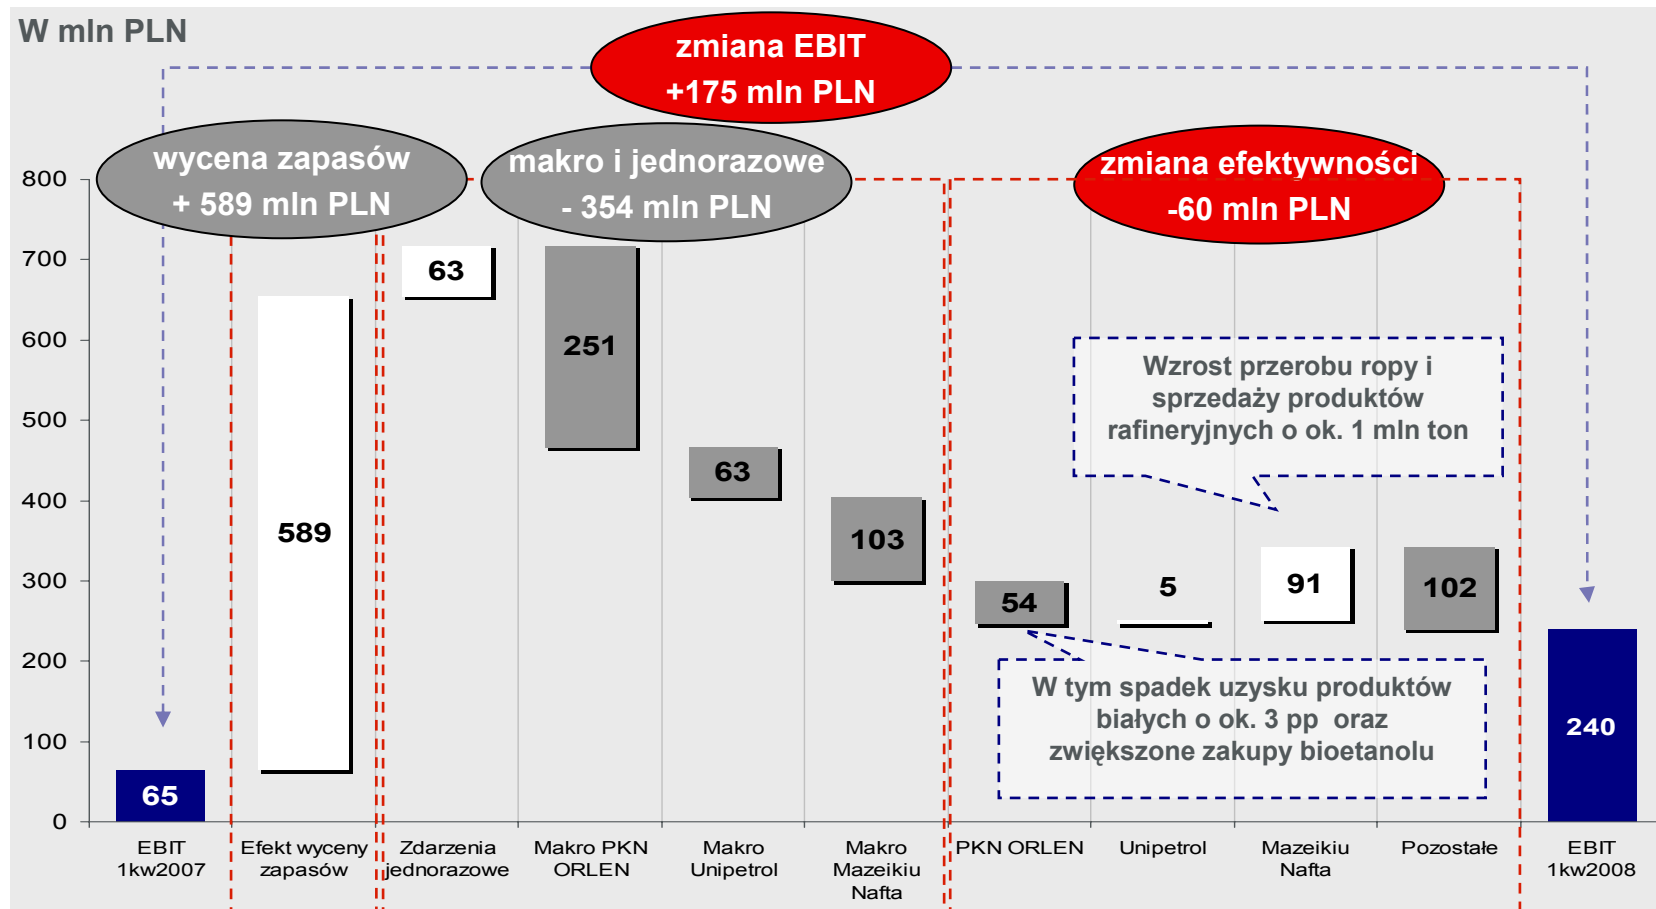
W mln PLN

zmiana EBIT
+175 mln PLN

wycena zapasów
+ 589 mln PLN

makro i jednorazowe
- 354 mln PLN

zmiana efektywności
-60 mln PLN

800
700
600
500
400
300
200
100
0

63
251
63
103
589
65
54
5
91
102
240

Wzrost przerobu ropy i sprzedaży produktów rafineryjnych o ok. 1 mln ton

W tym spadek uzysku produktów białych o ok. 3 pp oraz zwiększone zakupy bioetanolu

EBIT 1kw2007
Efekt wyceny zapasów
Zdarzenia jednorazowe
Makro PKN ORLEN
Makro Unipetrol
Makro Mazeikiu Nafta
PKN ORLEN
Unipetrol
Mazeikiu Nafta
Pozostałe
EBIT 1kw2008